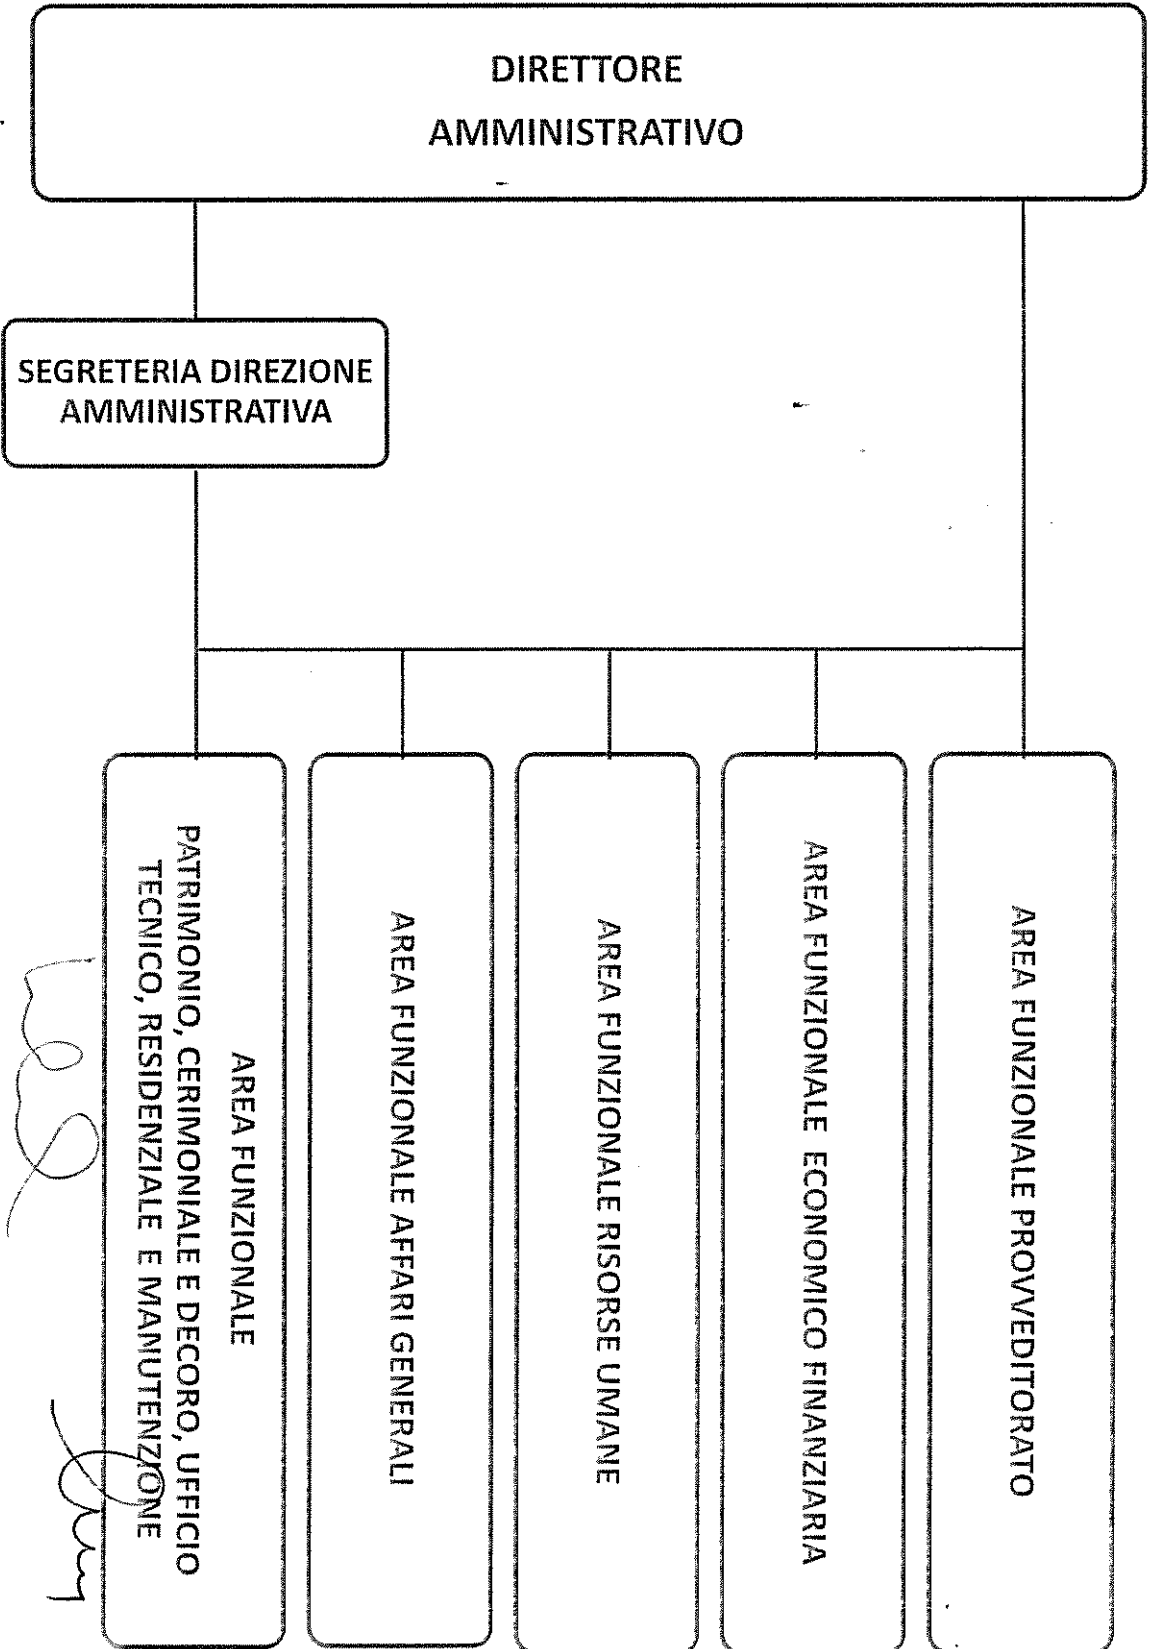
DIRETTORE
AMMINISTRATIVO

SEGRETERIA DIREZIONE AMMINISTRATIVA

AREA FUNZIONALE PATRIMONIO, CERIMONIALE E DECORO, UFFICIO TECNICO, RESIDENZIALE E MANUTENZIONE

AREA FUNZIONALE AFFARI GENERALI

AREA FUNZIONALE RISORSE UMANE

AREA FUNZIONALE ECONOMICO FINANZIARIA

AREA FUNZIONALE PROVVEDITORATO